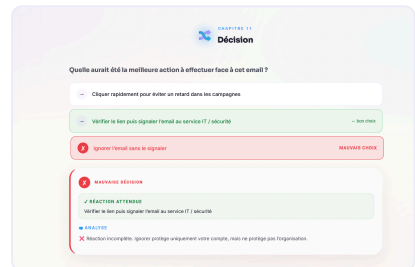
CHAPITRE 11
Décision

Quelle aurait été la meilleure action à effectuer face à cet email ?

– Cliquer rapidement pour éviter un retard dans les campagnes

– Vérifier le lien puis signaler l'email au service IT / sécurité — bon choix

Ignorer l'email sans le signaler MAUVAIS CHOIX

MAUVAISE DÉCISION

✓ RÉACTION ATTENDUE
Vérifier le lien puis signaler l'email au service IT / sécurité

ANALYSE
✕ Réaction incomplète. Ignorer protège uniquement votre compte, mais ne protège pas l'organisation.